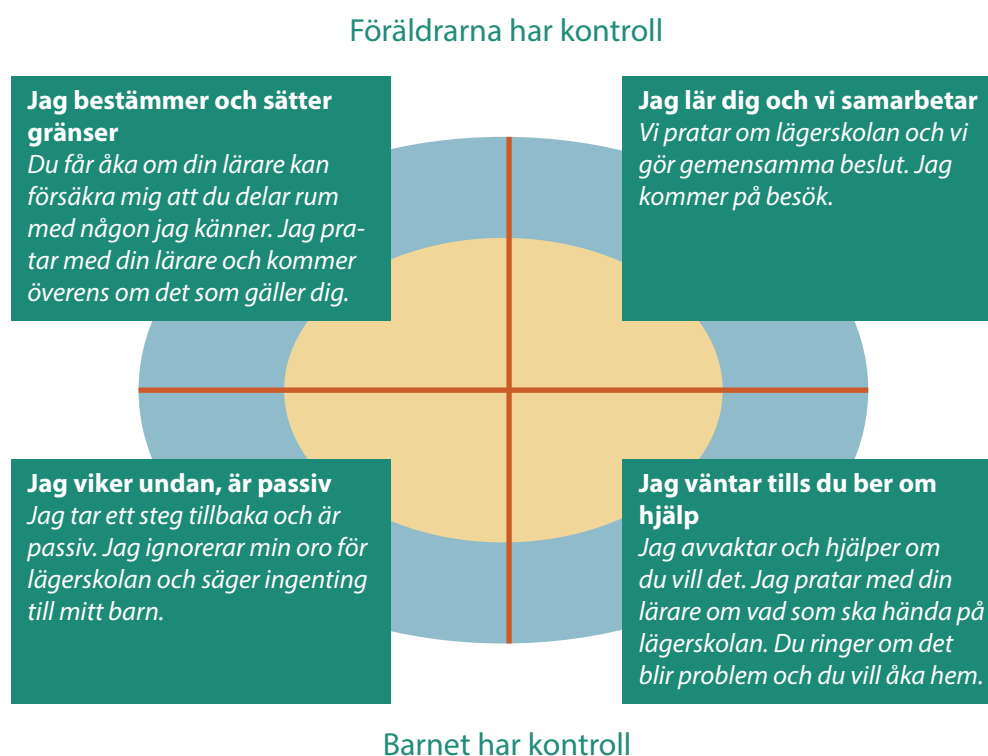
Föräldrarna har kontroll

**Jag bestämmer och sätter gränser**
*Du får åka om din lärare kan försäkra mig att du delar rum med någon jag känner. Jag pratar med din lärare och kommer överens om det som gäller dig.*

**Jag lär dig och vi samarbetar**
*Vi pratar om lägerskolan och vi gör gemensamma beslut. Jag kommer på besök.*

**Jag viker undan, är passiv**
*Jag tar ett steg tillbaka och är passiv. Jag ignorerar min oro för lägerskolan och säger ingenting till mitt barn.*

**Jag väntar tills du ber om hjälp**
*Jag avvaktar och hjälper om du vill det. Jag pratar med din lärare om vad som ska hända på lägerskolan. Du ringer om det blir problem och du vill åka hem.*

Barnet har kontroll